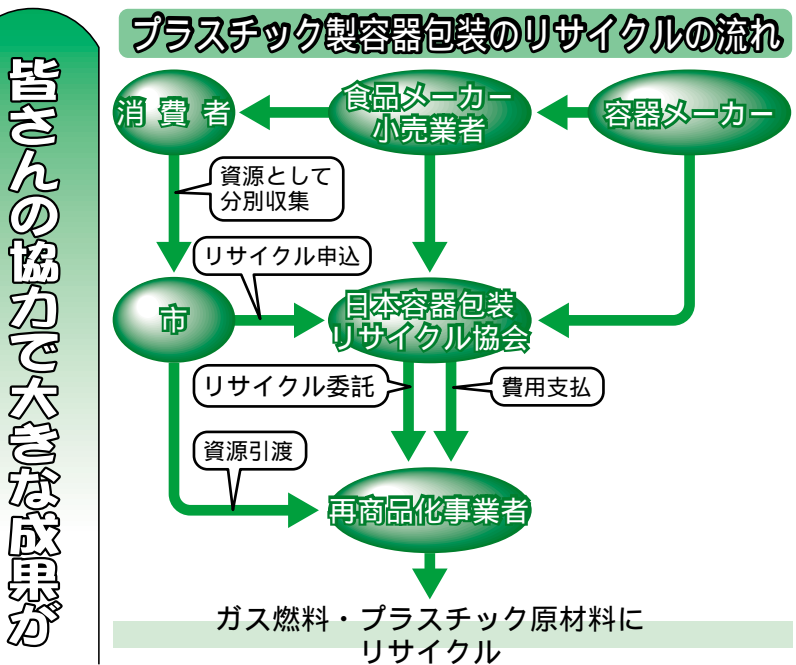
皆さんの協力で大きな成果が

プラスチック製容器包装のリサイクルの流れ

消費者

食品メーカー
小売業者

容器メーカー

資源として
分別収集

リサイクル申込

市

日本容器包装
リサイクル協会

リサイクル委託

費用支払

資源引渡

再商品化事業者

ガス燃料・プラスチック原材料に
リサイクル